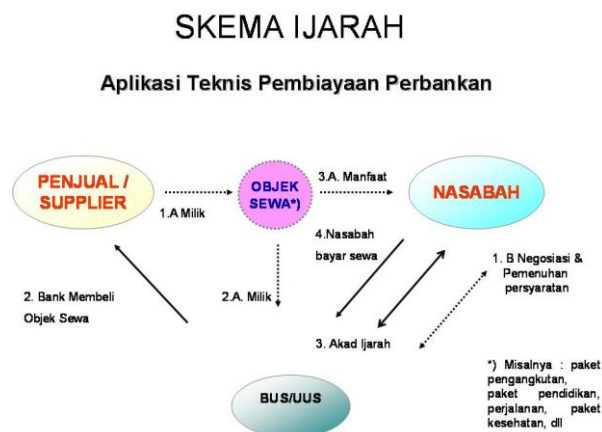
SKEMA IJARAH

Aplikasi Teknis Pembiayaan Perbankan

PENJUAL / SUPPLIER

1.A Milik

OBJEK SEWA*)

3.A. Manfaat

NASABAH

4.Nasabah bayar sewa

1. B Negosiasi & Pemenuhan persyaratan

2. Bank Membeli Objek Sewa

2.A. Milik

3. Akad Ijarah

*) Misalnya : paket pengangkutan, paket pendidikan, perjalanan, paket kesehatan, dll

BUS/UUS